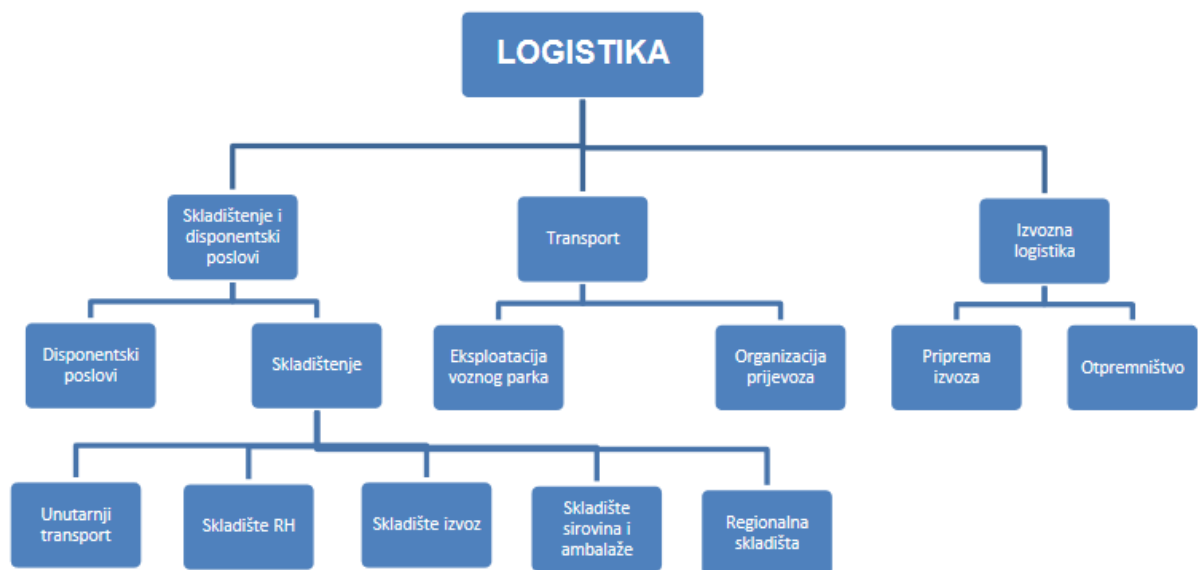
LOGISTIKA

Skladištenje i disponentski poslovi

Transport

Izvozna logistika

Disponentski poslovi

Skladištenje

Eksploatacija voznog parka

Organizacija prijevoza

Priprema izvoza

Otpremništvo

Unutarnji transport

Skladište RH

Skladište izvoz

Skladište sirovina i ambalaže

Regionalna skladišta